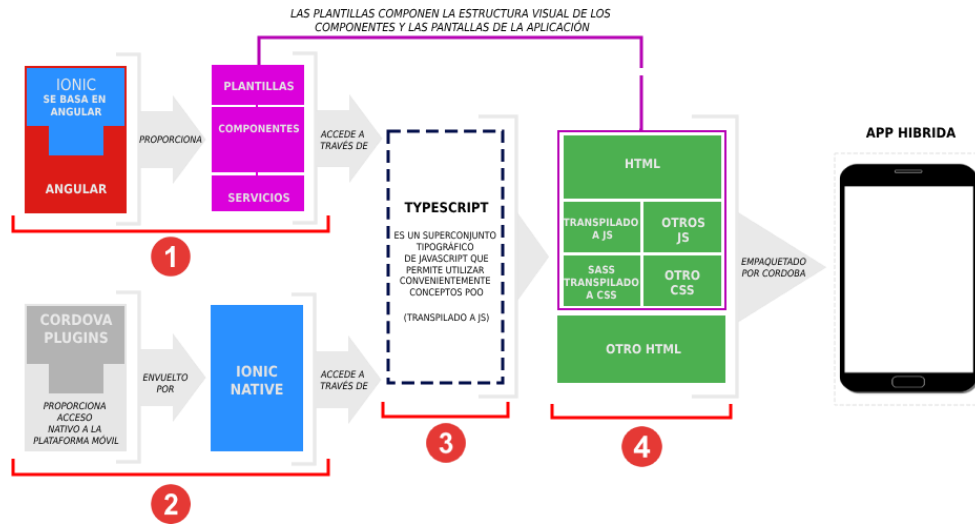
LAS PLANTILLAS COMPONEN LA ESTRUCTURA VISUAL DE LOS COMPONENTES Y LAS PANTALLAS DE LA APLICACIÓN

IONIC
SE BASA EN ANGULAR

ANGULAR

PROPORCIONA

PLANTILLAS

COMPONENTES

SERVICIOS

ACCEDE A TRAVÉS DE

TYPESCRIPT

ES UN SUPERCONJUNTO TIPOGRÁFICO DE JAVASCRIPT QUE PERMITE UTILIZAR CONVENIENTEMENTE CONCEPTOS POO

(TRANSPILADO A JS)

HTML

TRANSPILADO A JS

OTROS JS

SASS TRANSPILADO A CSS

OTRO CSS

OTRO HTML

EMPAQUETADO POR CORDOBA

APP HIBRIDA

1

CORDOVA PLUGINS

PROPORCIONA ACCESO NATIVO A LA PLATAFORMA MÓVIL

ENVUELTO POR

IONIC NATIVE

ACCEDE A TRAVÉS DE

2

3

4